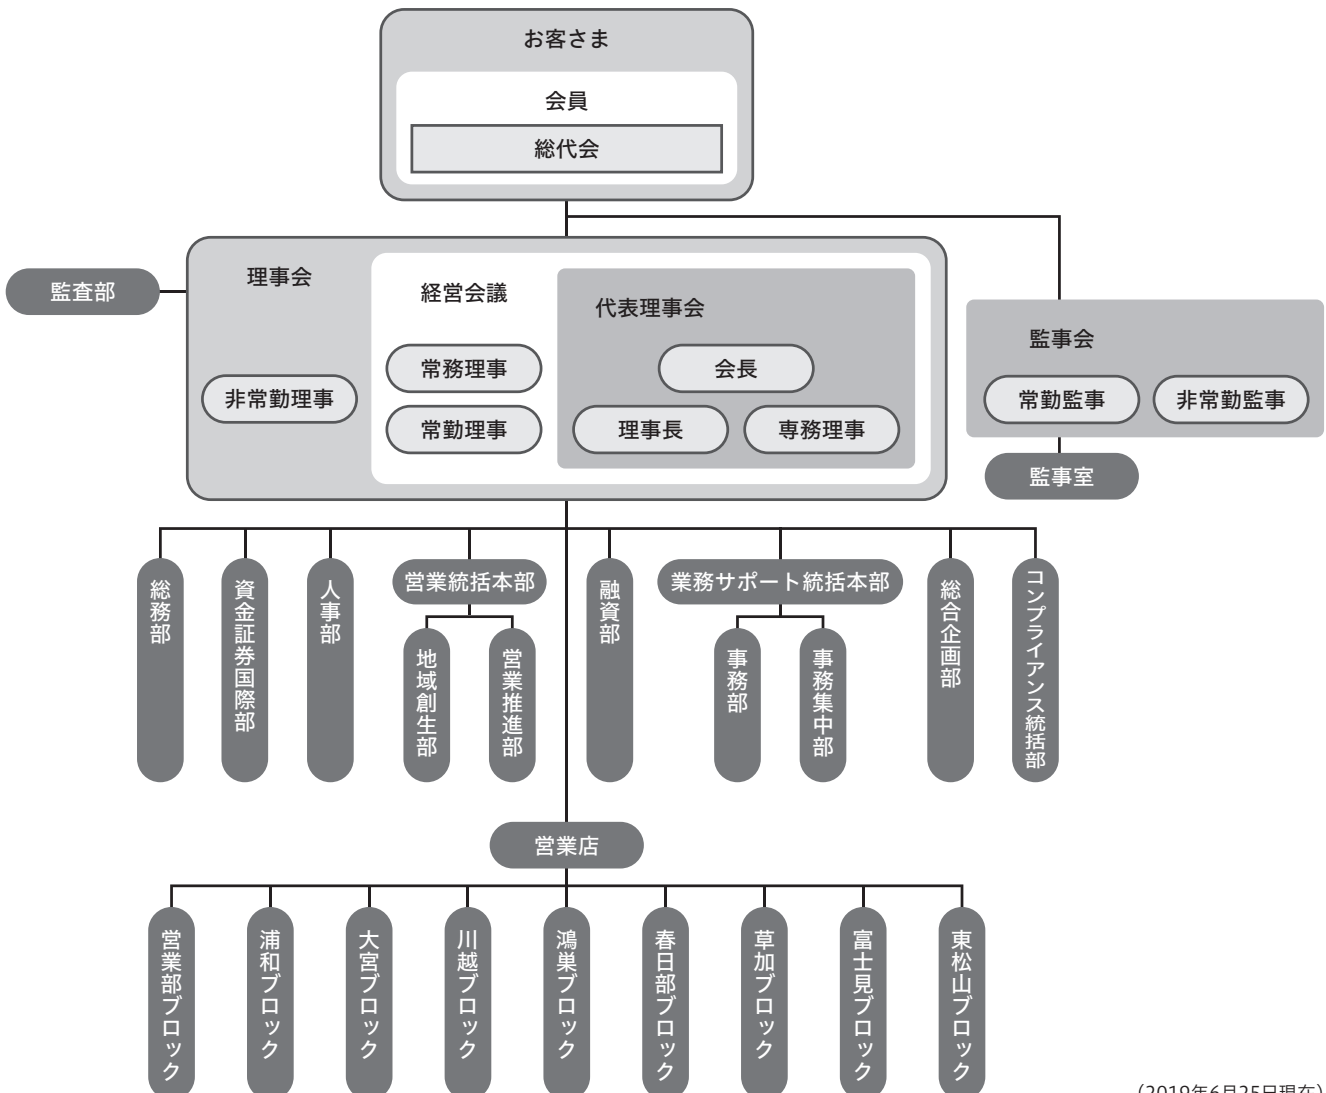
お客さま

会員

総代会

監査部

理事会

非常勤理事

経営会議

常務理事

常勤理事

代表理事会

会長

理事長

専務理事

監事会

常勤監事

非常勤監事

監事室

総務部

資金証券国際部

人事部

営業統括本部

地域創生部

営業推進部

融資部

業務サポート統括本部

事務部

事務集中部

総合企画部

コンプライアンス統括部

営業店

営業部ブロック

浦和ブロック

大宮ブロック

川越ブロック

鴻巣ブロック

春日部ブロック

草加ブロック

富士見ブロック

東松山ブロック

(2019年6月25日現在)